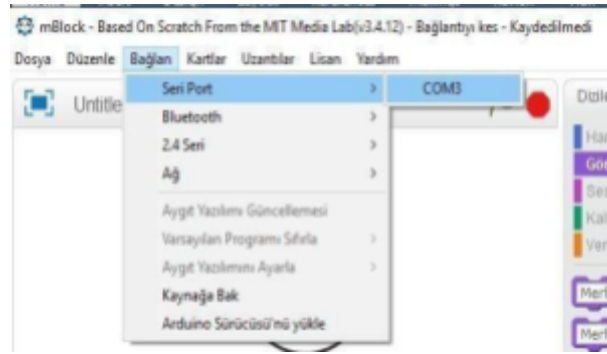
mBlock - Based On Scratch From the MIT Media Lab(v3.4.12) - Bağlantıyı kes - Kaydedilmedi

Dosya Düzenle Bağlan Kartlar Uzantılar Lisan Yardım

Untitle

Seri Port
COM3
Bluetooth
2.4 Seri
Ağ
Aygıt Yazılımı Güncellemesi
Varsayılan Programı Sıfırla
Aygıt Yazılımını Ayarla
Kaynağa Bak
Arduino Sürücüsü'nü yükle

Dizi
Har
Gör
Ses
Kal
Ver
Merl
Merl